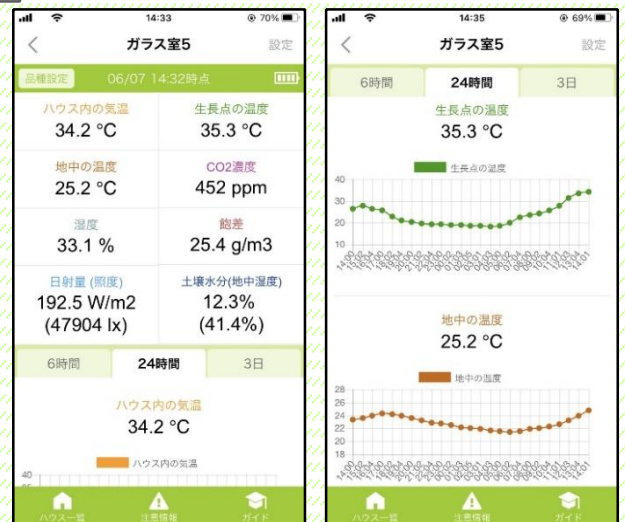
14:33
70%
ガラス室5
設定
品種設定
06/07 14:32時点

| ハウス内の気温 34.2 °C | 生長点の温度 35.3 °C |
|---|---|
| 地中の温度 25.2 °C | CO2濃度 452 ppm |
| 湿度 33.1 % | 飽差 25.4 g/m3 |
| 日射量 (照度) 192.5 W/m2 (47904 lx) | 土壌水分(地中湿度) 12.3% (41.4%) |

6時間
24時間
3日
ハウス内の気温
34.2 °C
ハウス内の気温
40
ハウス一覧
注意情報
ガイド

14:35
69%
ガラス室5
設定
6時間
24時間
3日
生長点の温度
35.3 °C
生長点の温度
40
30
20
10
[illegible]
地中の温度
25.2 °C
地中の温度
28
26
24
22
20
18
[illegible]
ハウス一覧
注意情報
ガイド